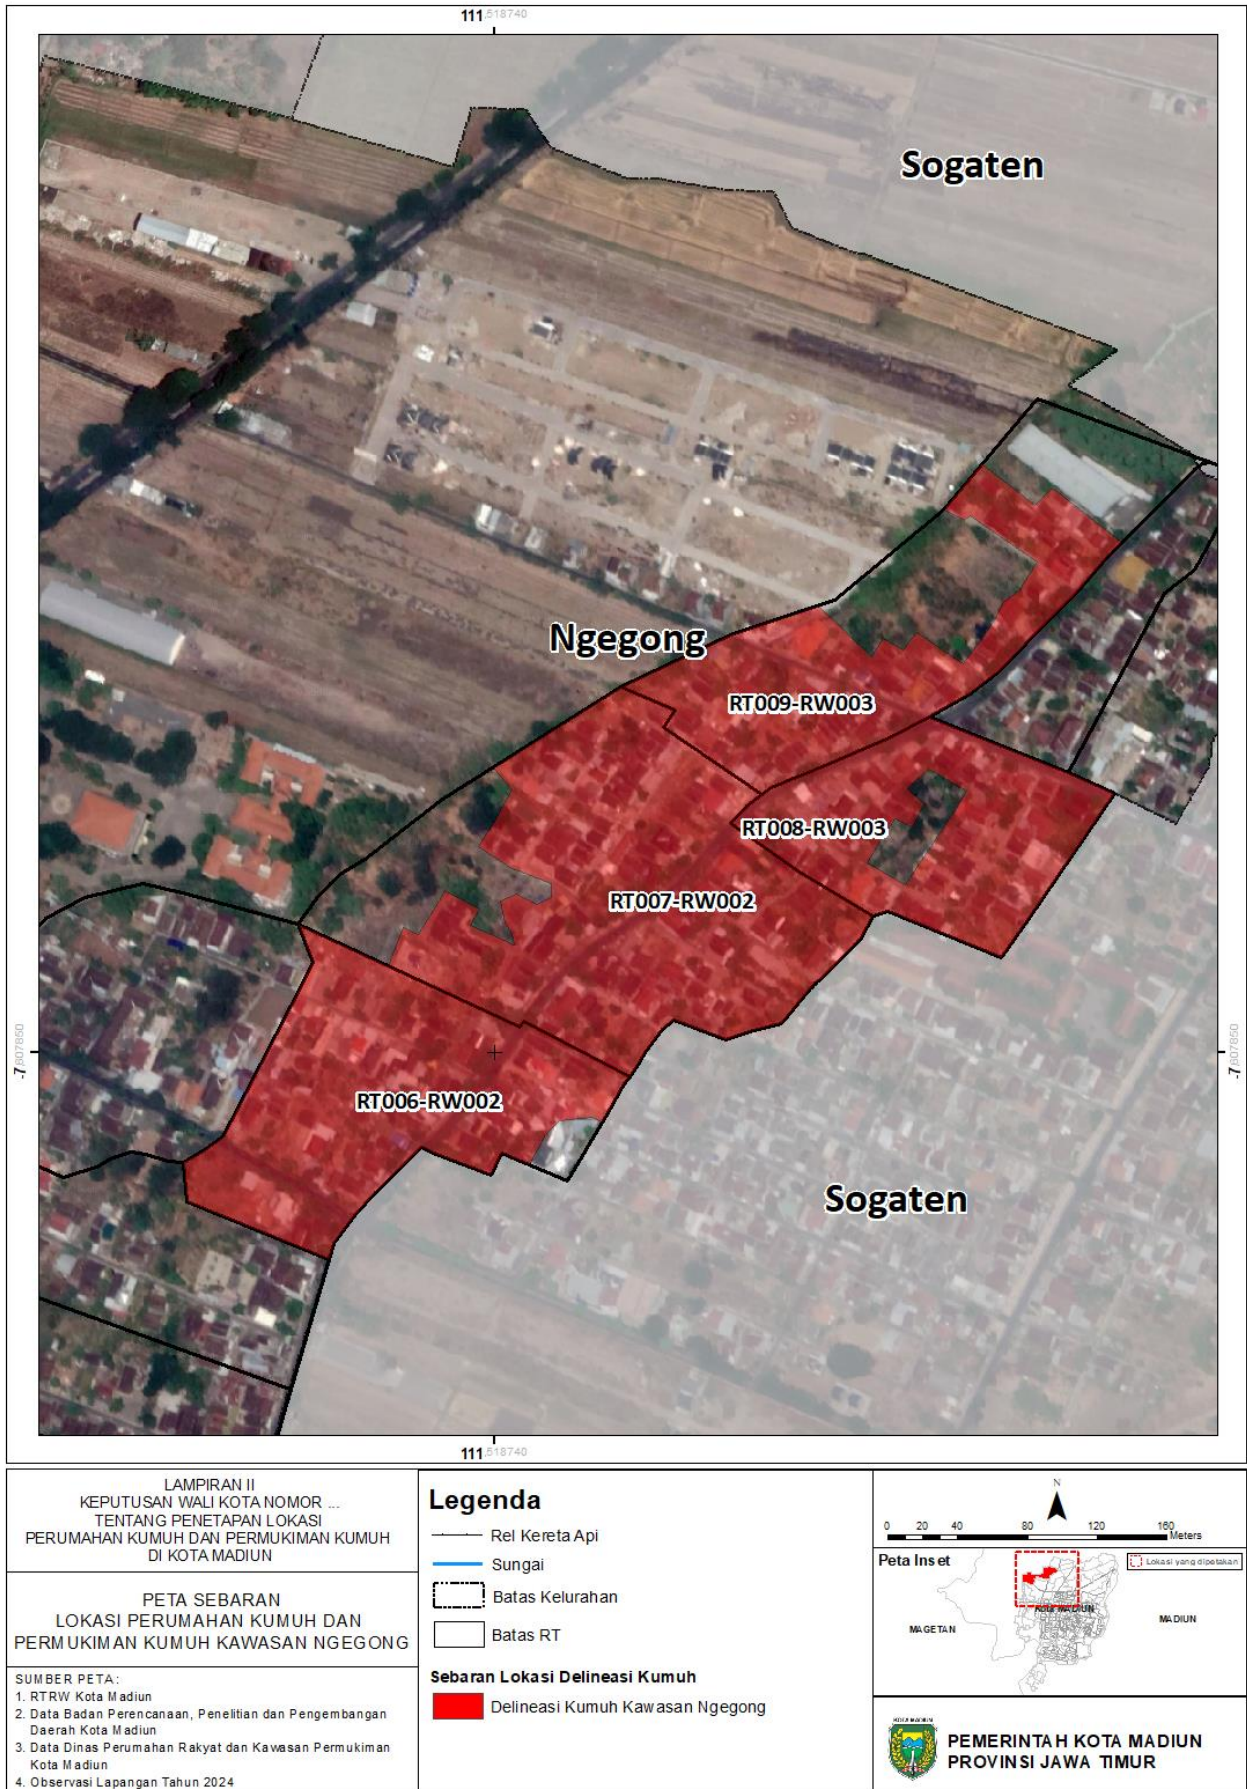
111.518740

Sogaten

Ngegong

RT009-RW003

RT008-RW003

RT007-RW002

RT006-RW002

Sogaten

-7.607850

-7.607850

111.518740

LAMPIRAN II
KEPUTUSAN WALI KOTA NOMOR ...
TENTANG PENETAPAN LOKASI
PERUMAHAN KUMUH DAN PERMUKIMAN KUMUH
DI KOTA MADIUN

PETA SEBARAN
LOKASI PERUMAHAN KUMUH DAN
PERMUKIMAN KUMUH KAWASAN NGEGONG

SUMBER PETA:
1. RTRW Kota Madiun
2. Data Badan Perencanaan, Penelitian dan Pengembangan Daerah Kota Madiun
3. Data Dinas Perumahan Rakyat dan Kawasan Permukiman Kota Madiun
4. Observasi Lapangan Tahun 2024

Legenda
Rel Kereta Api
Sungai
Batas Kelurahan
Batas RT
Sebaran Lokasi Delineasi Kumuh
Delineasi Kumuh Kawasan Ngegong

N
0 20 40 80 120 160 Meters

Peta Inset
Lokasi yang dipetakan
MAGETAN
KOTA MADIUN
MADIUN

KOTA MADIUN
PEMERINTAH KOTA MADIUN
PROVINSI JAWA TIMUR